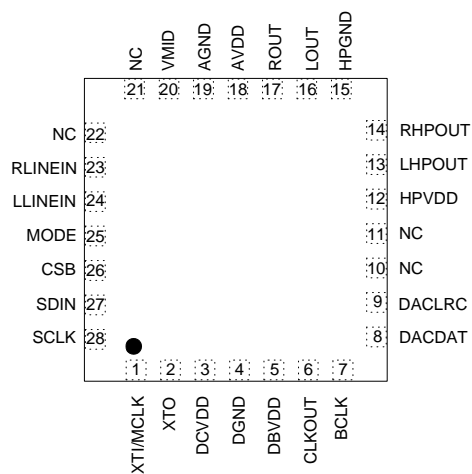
NC 21
VMID 20
AGND 19
AVDD 18
ROUT 17
LOUT 16
HPGND 15

NC 22
RLINEIN 23
LLINEIN 24
MODE 25
CSB 26
SDIN 27
SCLK 28

14 RHPOUT
13 LHPOUT
12 HPVDD
11 NC
10 NC
9 DACLRC
8 DACDAT

1 XTI/MCLK
2 XTO
3 DCVDD
4 DGND
5 DBVDD
6 CLKOUT
7 BCLK